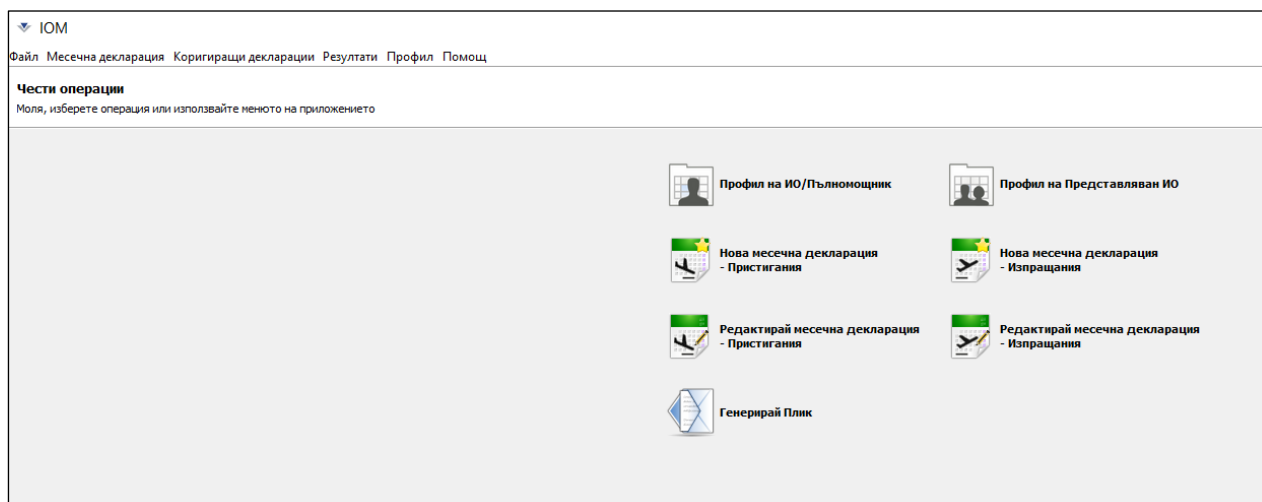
IOM

Файл Месечна декларация Коригиращи декларации Резултати Профил Помощ

Чести операции
Моля, изберете операция или използвайте менюто на приложението

Профил на ИО/Пълномощник

Профил на Представляван ИО

Нова месечна декларация - Пристигания

Нова месечна декларация - Изпращания

Редактирай месечна декларация - Пристигания

Редактирай месечна декларация - Изпращания

Генерирай Плик